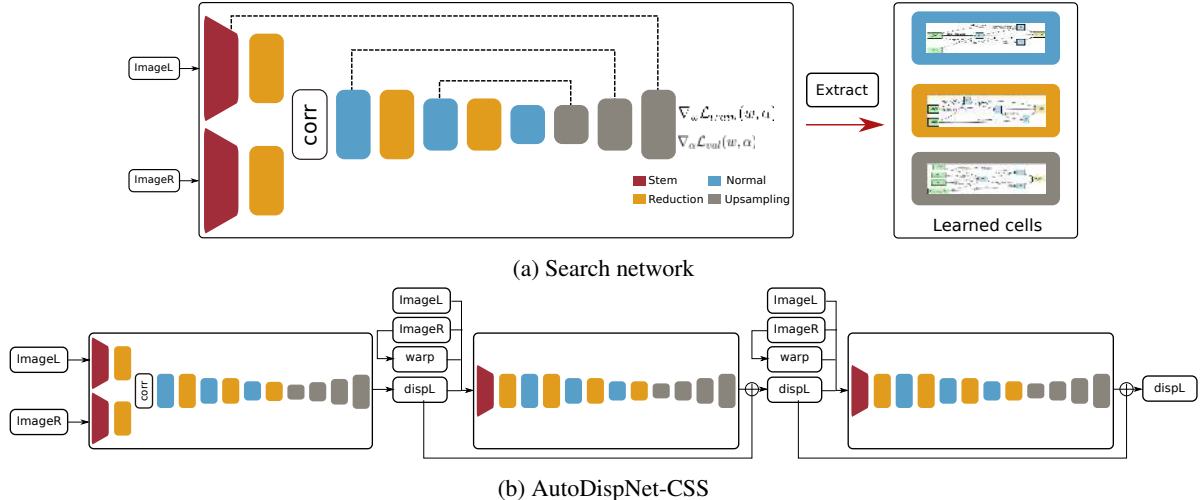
ImageL

ImageR

corr

$\nabla_w \mathcal{L}_{train}(w, \alpha)$

$\nabla_\alpha \mathcal{L}_{val}(w, \alpha)$

Stem
Normal
Reduction
Upsampling

Extract

Learned cells

(a) Search network

ImageL

ImageR

corr

ImageL

ImageR

warp

dispL

ImageL

ImageR

warp

dispL

dispL

(b) AutoDispNet-CSS